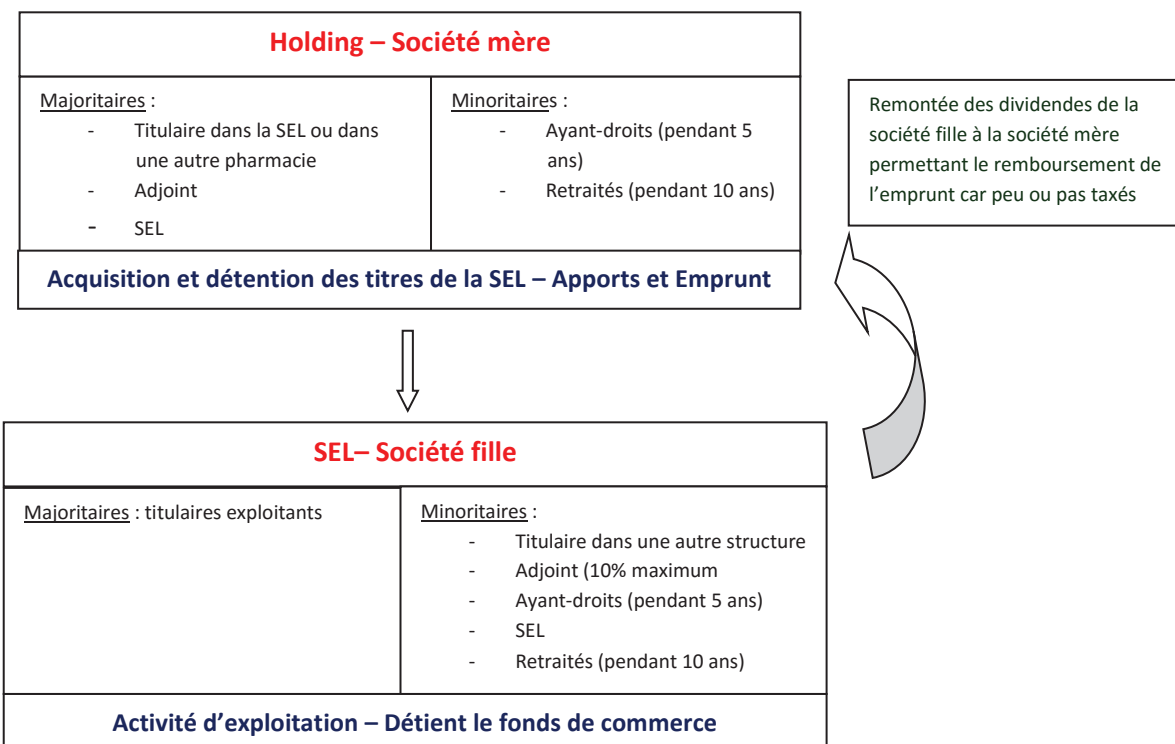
Holding – Société mère

Majoritaires :
- Titulaire dans la SEL ou dans une autre pharmacie
- Adjoint
- SEL

Minoritaires :
- Ayant-droits (pendant 5 ans)
- Retraités (pendant 10 ans)

Acquisition et détention des titres de la SEL – Apports et Emprunt

Remontée des dividendes de la société fille à la société mère permettant le remboursement de l'emprunt car peu ou pas taxés

SEL– Société fille

Majoritaires : titulaires exploitants

Minoritaires :
- Titulaire dans une autre structure
- Adjoint (10% maximum
- Ayant-droits (pendant 5 ans)
- SEL
- Retraités (pendant 10 ans)

Activité d'exploitation – Détient le fonds de commerce